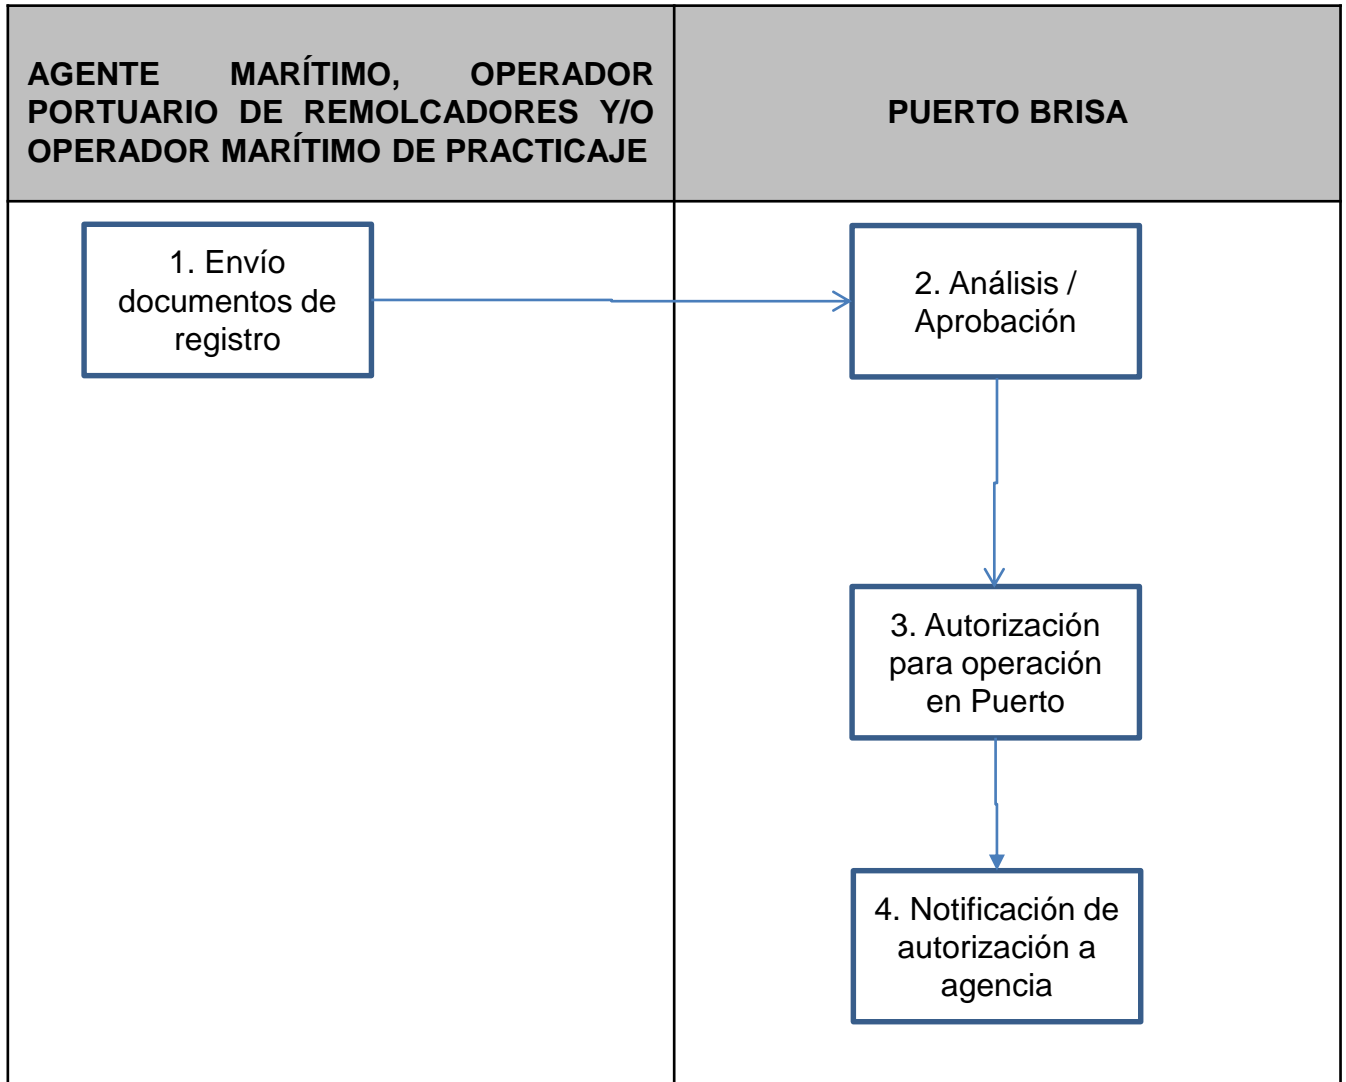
| AGENTE MARÍTIMO, OPERADOR PORTUARIO DE REMOLCADORES Y/O OPERADOR MARÍTIMO DE PRACTICAJE | PUERTO BRISA |
|---|---|
| 1. Envío documentos de registro | 2. Análisis / Aprobación |
| | 3. Autorización para operación en Puerto |
| | 4. Notificación de autorización a agencia |